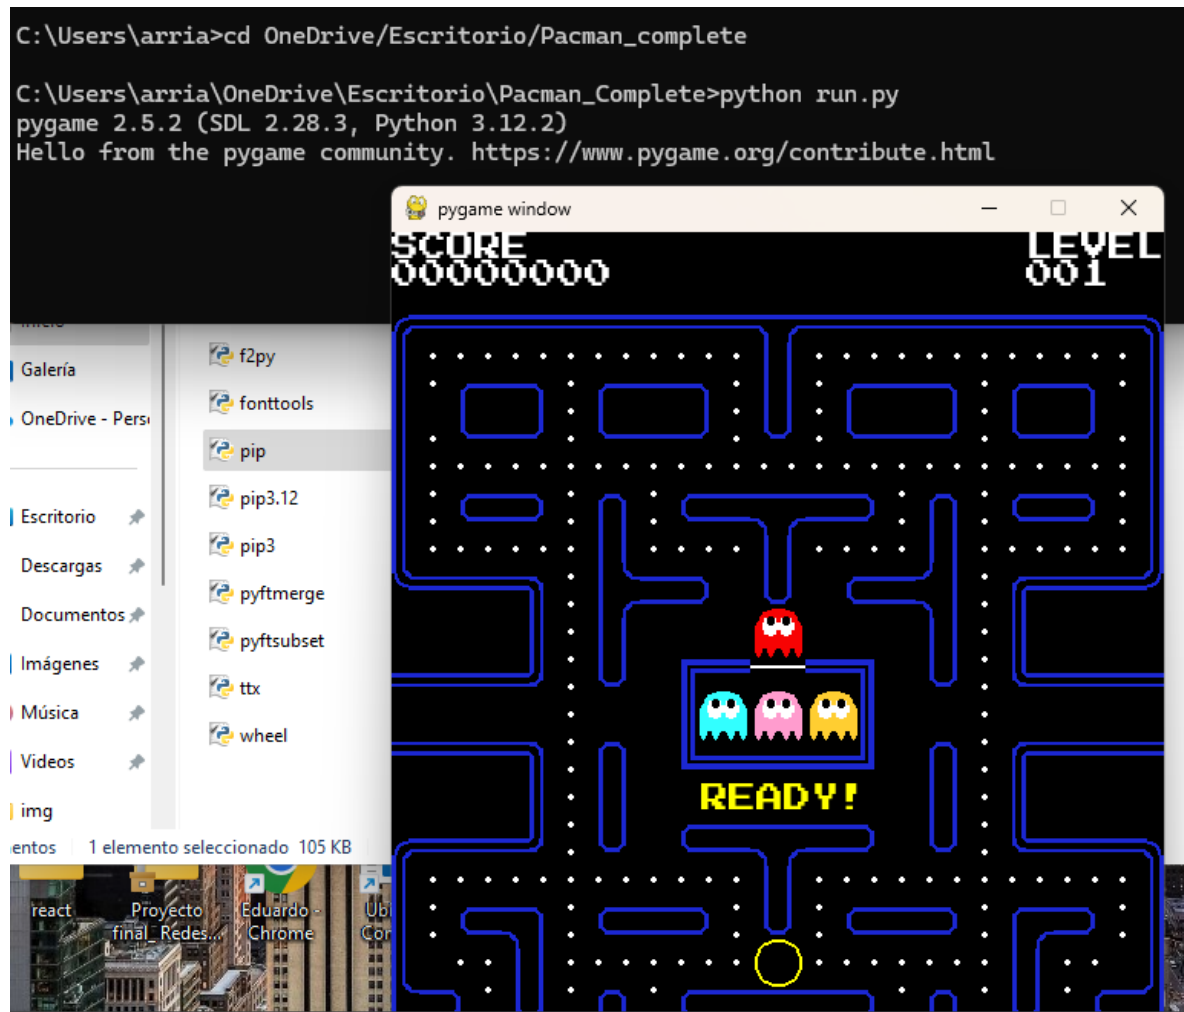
C:\Users\arria>cd OneDrive/Escritorio/Pacman_complete

C:\Users\arria\OneDrive\Escritorio\Pacman_Complete>python run.py
pygame 2.5.2 (SDL 2.28.3, Python 3.12.2)
Hello from the pygame community. https://www.pygame.org/contribute.html

pygame window

SCORE
00000000

LEVEL
001

READY!

Galería
OneDrive - Pers
Escritorio
Descargas
Documentos
Imágenes
Música
Videos
img

f2py
fonttools
pip
pip3.12
pip3
pyftmerge
pyftsubset
ttx
wheel

entos 1 elemento seleccionado 105 KB

react
Proyecto final_Redes...
Eduardo - Chrome
Ub Cor